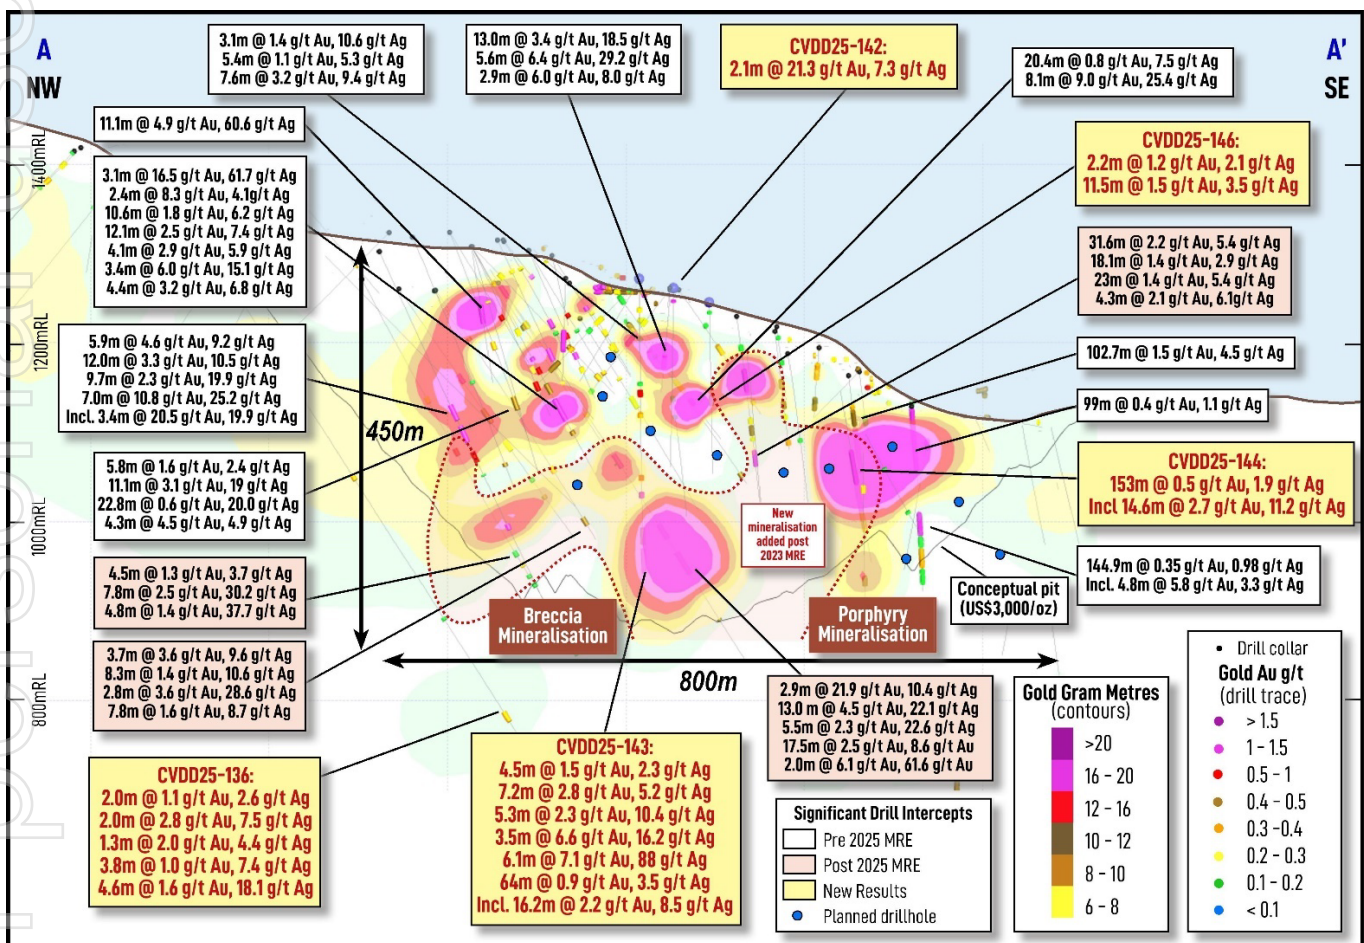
A
NW

A'
SE

1400mRL
1200mRL
1000mRL
800mRL

3.1m @ 1.4 g/t Au, 10.6 g/t Ag
5.4m @ 1.1 g/t Au, 5.3 g/t Ag
7.6m @ 3.2 g/t Au, 9.4 g/t Ag

13.0m @ 3.4 g/t Au, 18.5 g/t Ag
5.6m @ 6.4 g/t Au, 29.2 g/t Ag
2.9m @ 6.0 g/t Au, 8.0 g/t Ag

CVDD25-142:
2.1m @ 21.3 g/t Au, 7.3 g/t Ag

20.4m @ 0.8 g/t Au, 7.5 g/t Ag
8.1m @ 9.0 g/t Au, 25.4 g/t Ag

11.1m @ 4.9 g/t Au, 60.6 g/t Ag

CVDD25-146:
2.2m @ 1.2 g/t Au, 2.1 g/t Ag
11.5m @ 1.5 g/t Au, 3.5 g/t Ag

3.1m @ 16.5 g/t Au, 61.7 g/t Ag
2.4m @ 8.3 g/t Au, 4.1g/t Ag
10.6m @ 1.8 g/t Au, 6.2 g/t Ag
12.1m @ 2.5 g/t Au, 7.4 g/t Ag
4.1m @ 2.9 g/t Au, 5.9 g/t Ag
3.4m @ 6.0 g/t Au, 15.1 g/t Ag
4.4m @ 3.2 g/t Au, 6.8 g/t Ag

31.6m @ 2.2 g/t Au, 5.4 g/t Ag
18.1m @ 1.4 g/t Au, 2.9 g/t Ag
23m @ 1.4 g/t Au, 5.4 g/t Ag
4.3m @ 2.1 g/t Au, 6.1g/t Ag

5.9m @ 4.6 g/t Au, 9.2 g/t Ag
12.0m @ 3.3 g/t Au, 10.5 g/t Ag
9.7m @ 2.3 g/t Au, 19.9 g/t Ag
7.0m @ 10.8 g/t Au, 25.2 g/t Ag
Incl. 3.4m @ 20.5 g/t Au, 19.9 g/t Ag

102.7m @ 1.5 g/t Au, 4.5 g/t Ag

99m @ 0.4 g/t Au, 1.1 g/t Ag

450m

5.8m @ 1.6 g/t Au, 2.4 g/t Ag
11.1m @ 3.1 g/t Au, 19 g/t Ag
22.8m @ 0.6 g/t Au, 20.0 g/t Ag
4.3m @ 4.5 g/t Au, 4.9 g/t Ag

CVDD25-144:
153m @ 0.5 g/t Au, 1.9 g/t Ag
Incl 14.6m @ 2.7 g/t Au, 11.2 g/t Ag

New mineralisation added post 2023 MRE

4.5m @ 1.3 g/t Au, 3.7 g/t Ag
7.8m @ 2.5 g/t Au, 30.2 g/t Ag
4.8m @ 1.4 g/t Au, 37.7 g/t Ag

144.9m @ 0.35 g/t Au, 0.98 g/t Ag
Incl. 4.8m @ 5.8 g/t Au, 3.3 g/t Ag

Conceptual pit
(US$3,000/oz)

Breccia Mineralisation

Porphyry Mineralisation

3.7m @ 3.6 g/t Au, 9.6 g/t Ag
8.3m @ 1.4 g/t Au, 10.6 g/t Ag
2.8m @ 3.6 g/t Au, 28.6 g/t Ag
7.8m @ 1.6 g/t Au, 8.7 g/t Ag

800m

2.9m @ 21.9 g/t Au, 10.4 g/t Ag
13.0 m @ 4.5 g/t Au, 22.1 g/t Ag
5.5m @ 2.3 g/t Au, 22.6 g/t Ag
17.5m @ 2.5 g/t Au, 8.6 g/t Au
2.0m @ 6.1 g/t Au, 61.6 g/t Au

CVDD25-136:
2.0m @ 1.1 g/t Au, 2.6 g/t Ag
2.0m @ 2.8 g/t Au, 7.5 g/t Ag
1.3m @ 2.0 g/t Au, 4.4 g/t Ag
3.8m @ 1.0 g/t Au, 7.4 g/t Ag
4.6m @ 1.6 g/t Au, 18.1 g/t Ag

CVDD25-143:
4.5m @ 1.5 g/t Au, 2.3 g/t Ag
7.2m @ 2.8 g/t Au, 5.2 g/t Ag
5.3m @ 2.3 g/t Au, 10.4 g/t Ag
3.5m @ 6.6 g/t Au, 16.2 g/t Ag
6.1m @ 7.1 g/t Au, 88 g/t Ag
64m @ 0.9 g/t Au, 3.5 g/t Ag
Incl. 16.2m @ 2.2 g/t Au, 8.5 g/t Ag

Significant Drill Intercepts
Pre 2025 MRE
Post 2025 MRE
New Results
Planned drillhole

Gold Gram Metres
(contours)
>20
16 - 20
12 - 16
10 - 12
8 - 10
6 - 8

Drill collar
Gold Au g/t
(drill trace)
> 1.5
1 - 1.5
0.5 - 1
0.4 - 0.5
0.3 -0.4
0.2 - 0.3
0.1 - 0.2
< 0.1